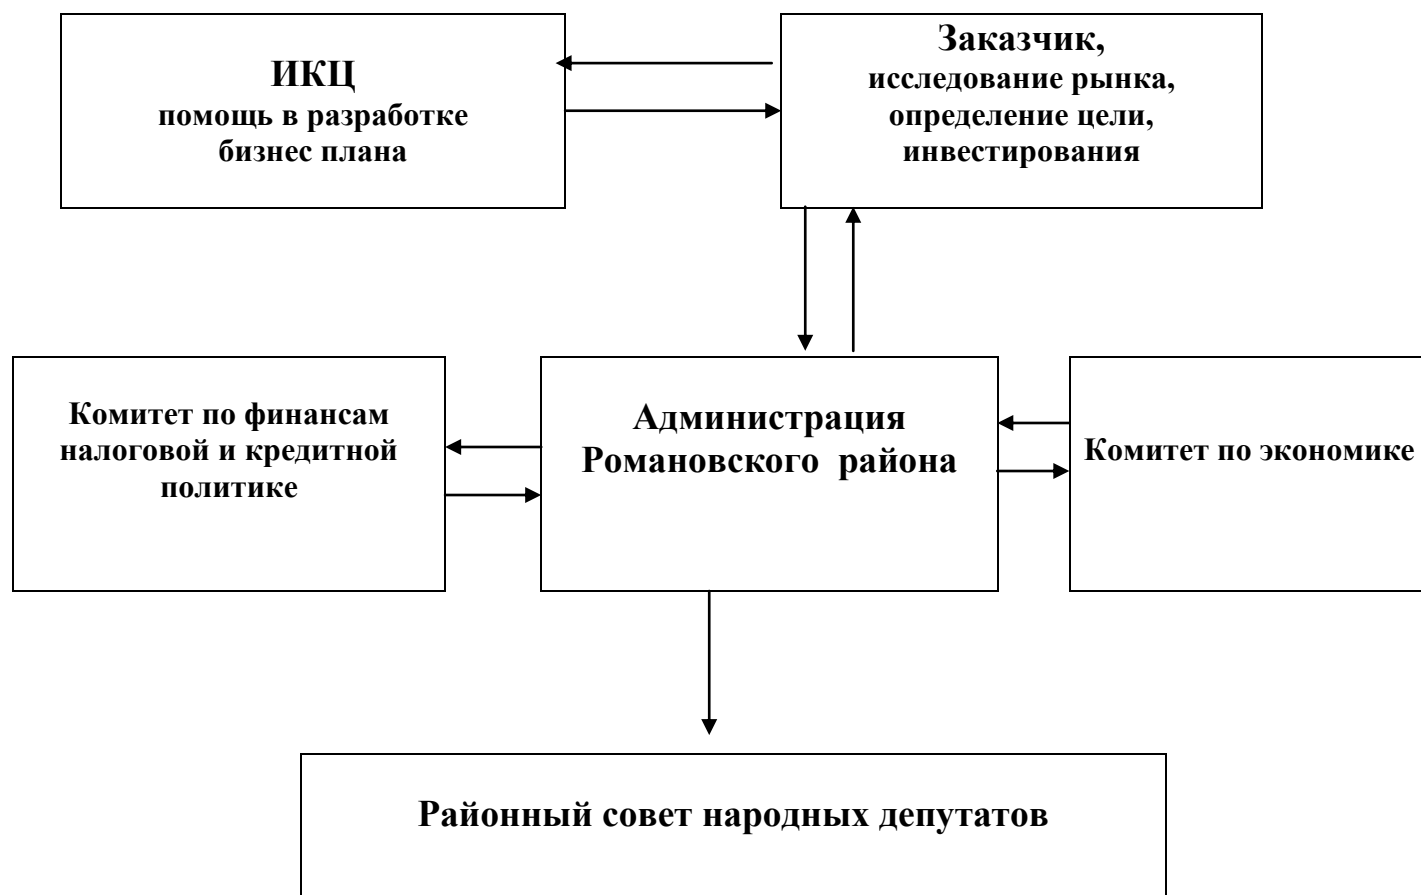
ИКЦ
помощь в разработке бизнес плана

Заказчик,
исследование рынка, определение цели, инвестирования

Комитет по финансам налоговой и кредитной политике

Администрация Романовского района

Комитет по экономике

Районный совет народных депутатов